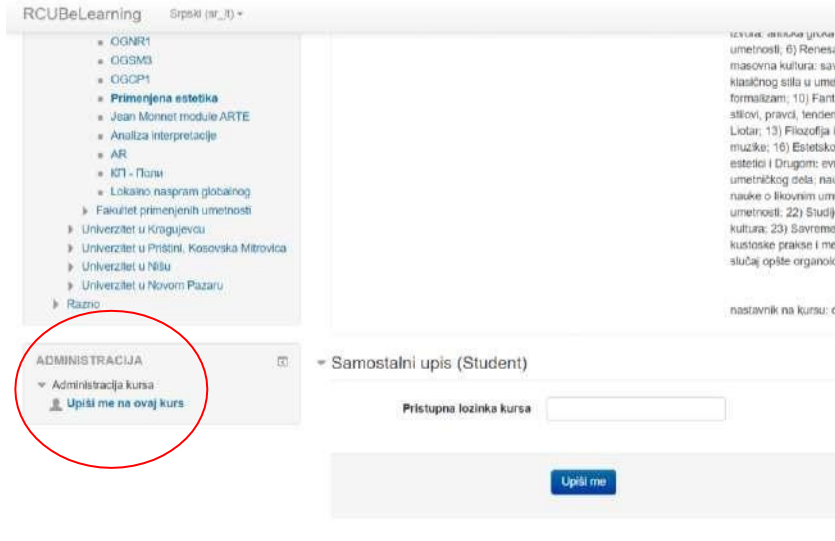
RCUBeLearning Srpski (sr_lt) ▾

OGNR1
OGSM3
OGCP1
Primenjena estetika
Jean Monnet module ARTE
Analiza interpretacije
AR
КП - Пољи
Lokalno naspram globalnog
Fakultet primenjenih umetnosti
Univerzitet u Kragujevcu
Univerzitet u Prištini, Kosovska Mitrovica
Univerzitet u Nišu
Univerzitet u Novom Pazaru
Razno

izvora: antička grčka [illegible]
umetnosti; 6) Renesa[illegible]
masovna kultura: sav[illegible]
klasičnog stila u ume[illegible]
formalizam; 10) Fant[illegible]
stilovi, pravci, tenden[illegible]
Liotar; 13) Filozofija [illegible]
muzike; 16) Estetsko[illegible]
estetici i Drugom: ev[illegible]
umetničkog dela; nau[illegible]
nauke o likovnim um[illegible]
umetnosti; 22) Studij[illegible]
kultura; 23) Savreme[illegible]
kustoske prakse i me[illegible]
slučaj opšte organoio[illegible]

nastavnik na kursu: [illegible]

ADMINISTRACIJA
Administracija kursa
Upiši me na ovaj kurs

Samostalni upis (Student)

Pristupna lozinka kursa

Upiši me